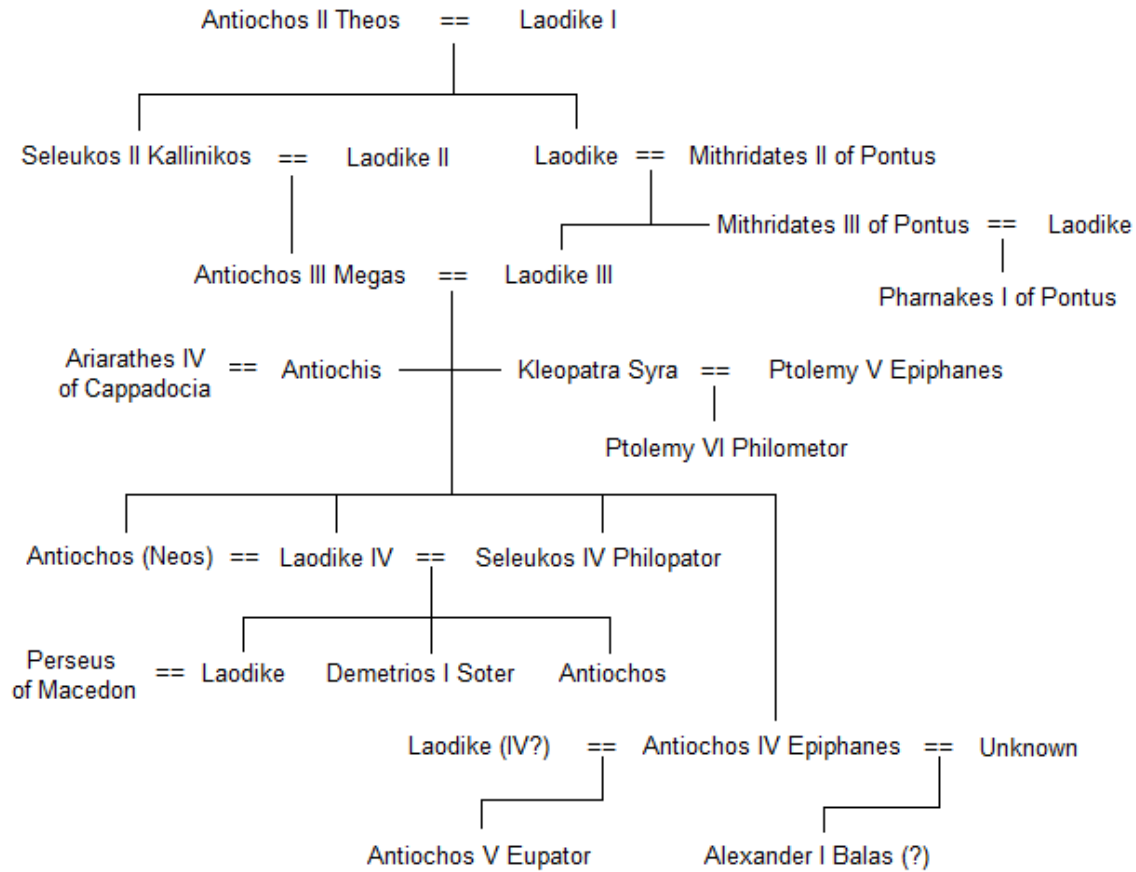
Antiochos II Theos == Laodike I

Seleukos II Kallinikos == Laodike II

Laodike == Mithridates II of Pontus

Mithridates III of Pontus == Laodike

Antiochos III Megas == Laodike III

Pharnakes I of Pontus

Ariarathes IV of Cappadocia == Antiochis

Kleopatra Syra == Ptolemy V Epiphanes

Ptolemy VI Philometor

Antiochos (Neos) == Laodike IV == Seleukos IV Philopator

Perseus of Macedon == Laodike

Demetrios I Soter

Antiochos

Laodike (IV?) == Antiochos IV Epiphanes == Unknown

Antiochos V Eupator

Alexander I Balas (?)